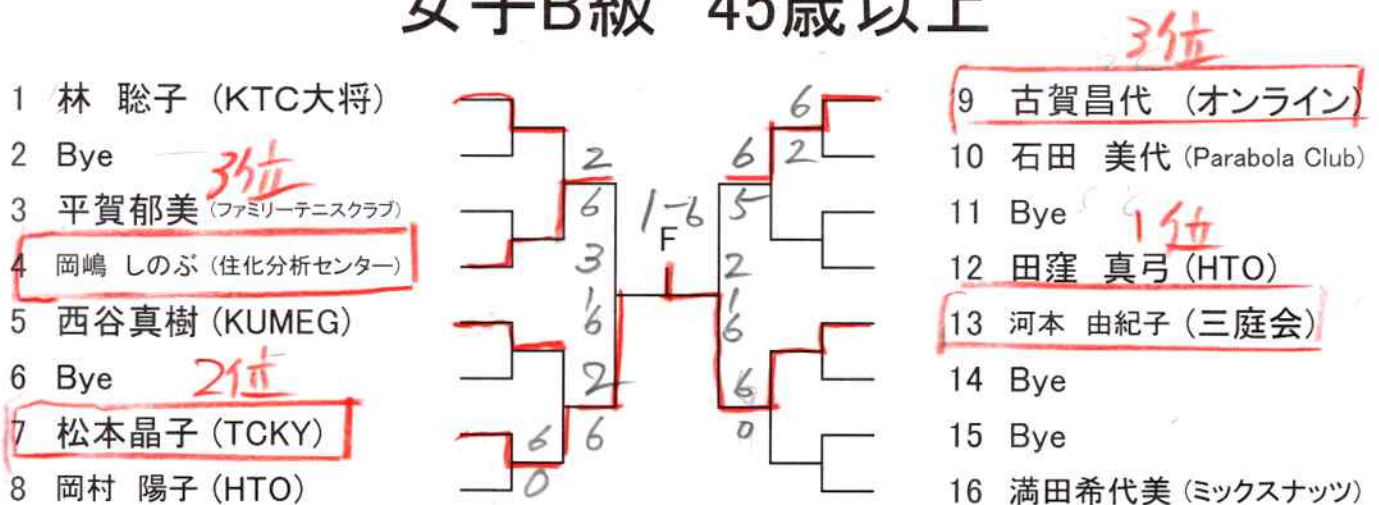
女子B級 45歳以上

1 林 聡子 (KTC大将)
2 Bye
3位
3 平賀郁美 (ファミリーテニスクラブ)
4 岡嶋 しのぶ (住化分析センター)
5 西谷真樹 (KUMEG)
6 Bye
2位
7 松本晶子 (TCKY)
8 岡村 陽子 (HTO)

2
6
3
1
6
2
6
6
0

1-6
F

6
6
2
5
2
1
6
6
0

3位
9 古賀昌代 (オンライン)
10 石田 美代 (Parabola Club)
11 Bye
1位
12 田窪 真弓 (HTO)
13 河本 由紀子 (三庭会)
14 Bye
15 Bye
16 満田希代美 (ミックスナッツ)